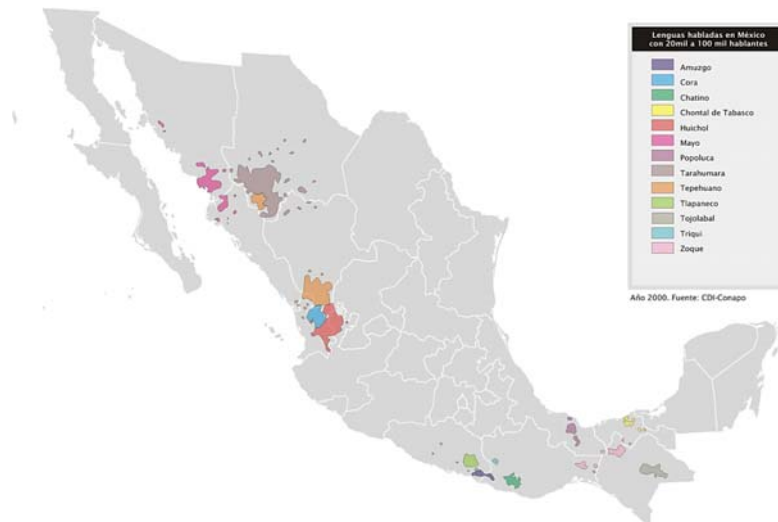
Lenguas habladas en México con 20mil a 100 mil hablantes

Amuzgo
Cora
Chatino
Chontal de Tabasco
Huichol
Mayo
Popoluca
Tarahumara
Tepehuano
Tlapaneco
Tojolabal
Triqui
Zoque

Año 2000. Fuente: CDI-Conapo